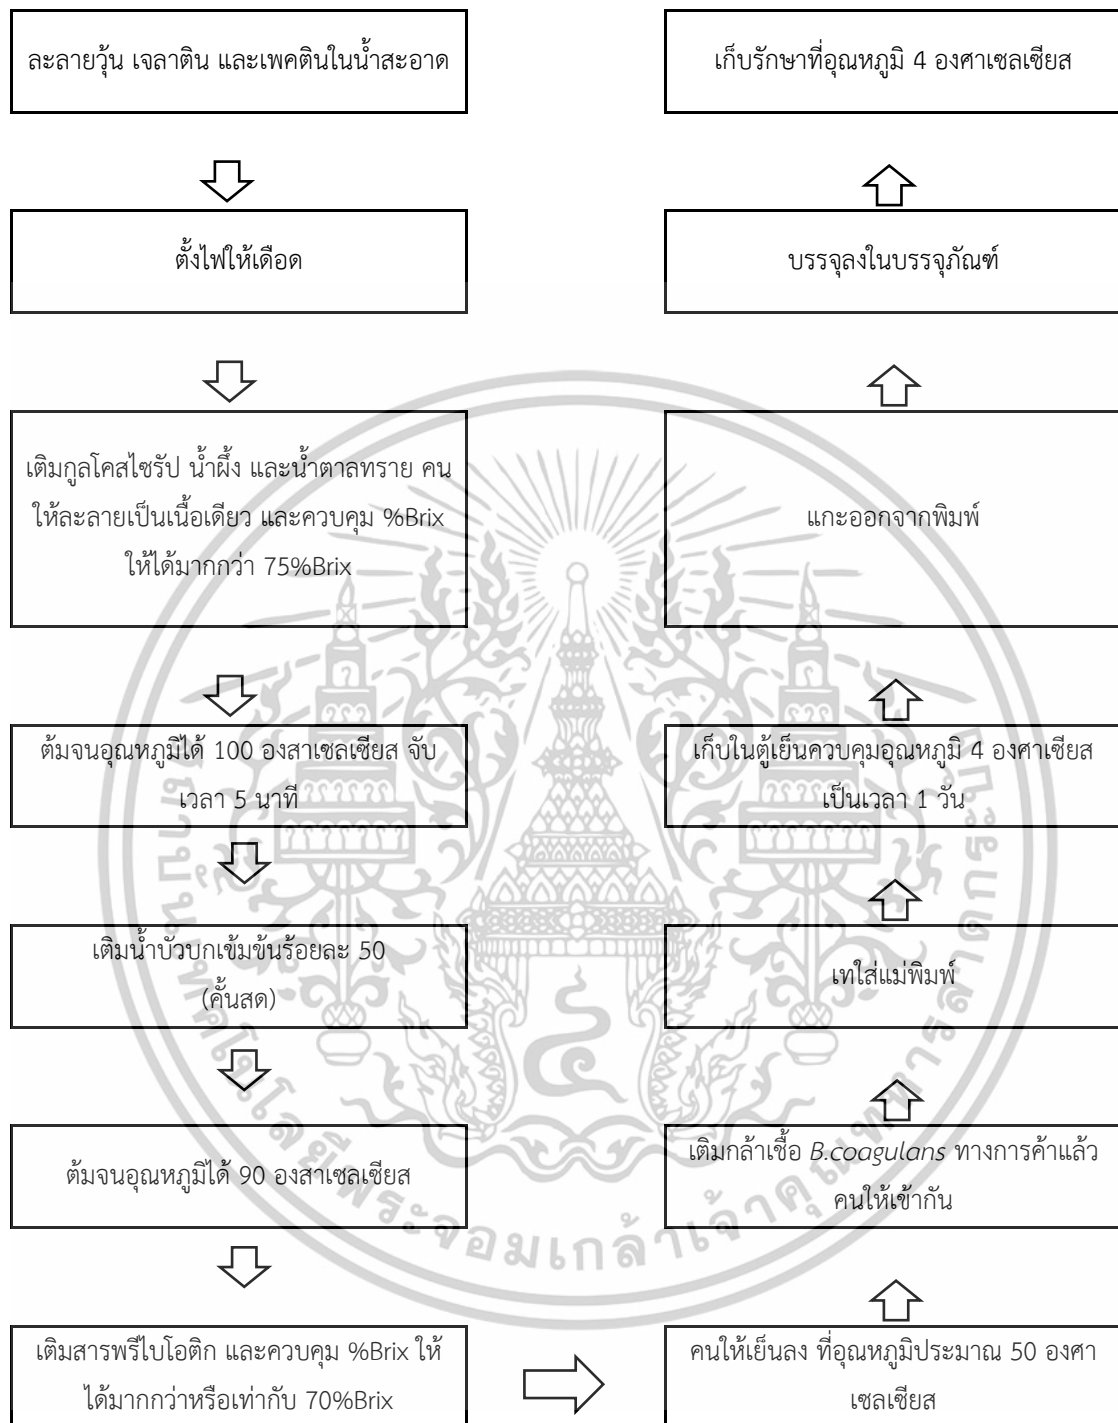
ละลายวุ้น เจลาติน และเพคตินในน้ำสะอาด

ตั้งไฟให้เดือด

เติมกูลโคสไซรัป น้ำผึ้ง และน้ำตาลทราย คนให้ละลายเป็นเนื้อเดียว และควบคุม %Brix ให้ได้มากกว่า 75%Brix

ต้มจนอุณหภูมิได้ 100 องสาเซลเซียส จับเวลา 5 นาที

เติมน้ำบัวบกเข้มข้นร้อยละ 50 (คั้นสด)

ต้มจนอุณหภูมิได้ 90 องสาเซลเซียส

เติมสารพรีไบโอติก และควบคุม %Brix ให้ได้มากกว่าหรือเท่ากับ 70%Brix

คนให้เย็นลง ที่อุณหภูมิประมาณ 50 องศาเซลเซียส

เติมกล้าเชื้อ *B.coagulans* ทางการค้าแล้วคนให้เข้ากัน

เทใส่แม่พิมพ์

เก็บในตู้เย็นควบคุมอุณหภูมิ 4 องศาเซียส เป็นเวลา 1 วัน

แกะออกจากพิมพ์

บรรจุลงในบรรจุภัณฑ์

เก็บรักษาที่อุณหภูมิ 4 องศาเซลเซียส

จอมเกล้า